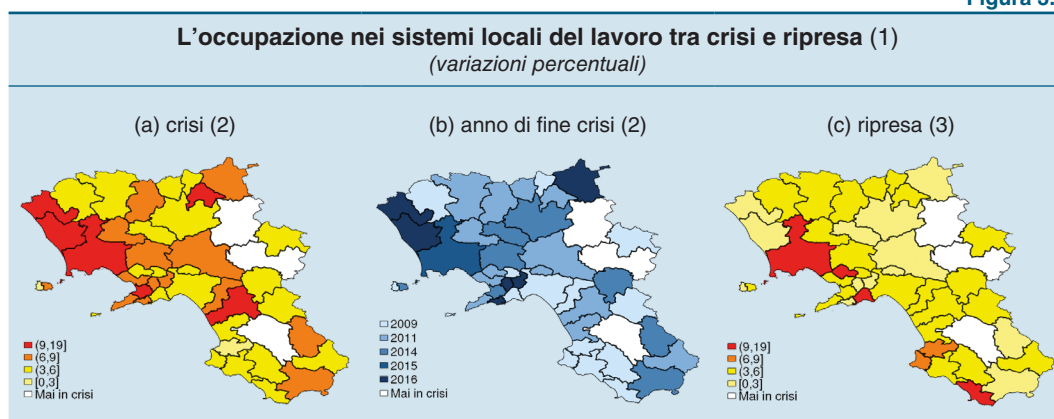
Figura 3.

L'occupazione nei sistemi locali del lavoro tra crisi e ripresa (1)
(variazioni percentuali)

(a) crisi (2)

(9,19]
(6,9]
(3,6]
[0,3]
Mai in crisi

(b) anno di fine crisi (2)

2009
2011
2014
2015
2016
Mai in crisi

(c) ripresa (3)

(9,19]
(6,9]
(3,6]
[0,3]
Mai in crisi